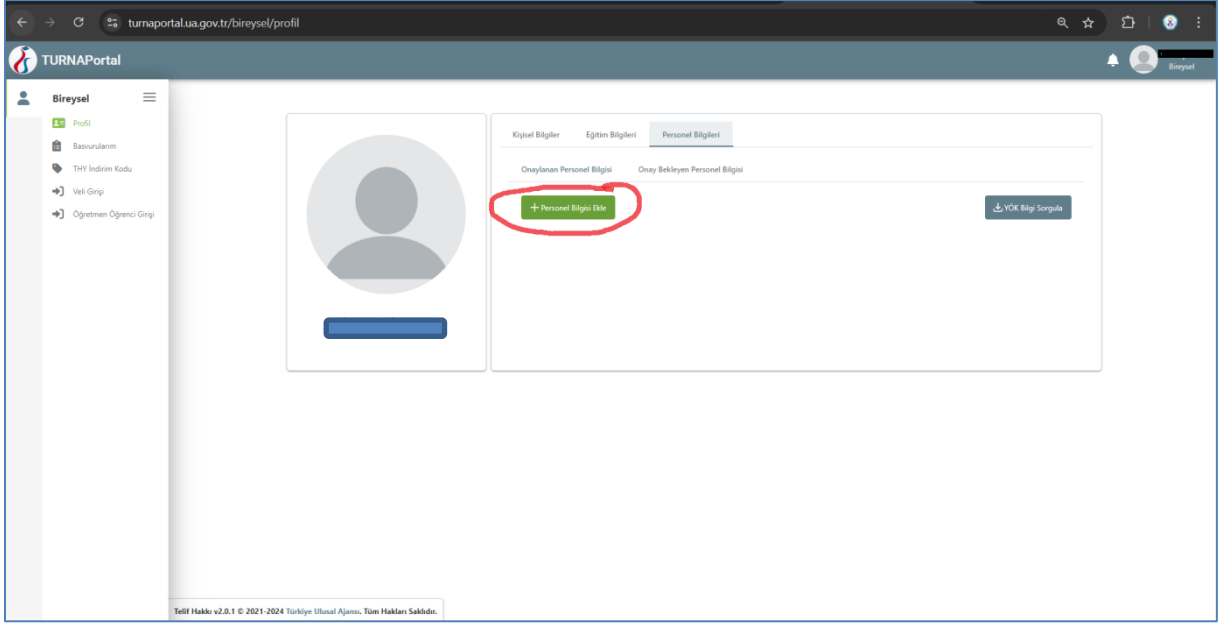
turnaportal.ua.gov.tr/bireysel/profil

TURNAPortal

Bireysel

Bireysel

Profil

Basvurularım

THY İndirim Kodu

Veli Girişi

Öğretmen Öğrenci Girişi

Kişisel Bilgiler

Eğitim Bilgileri

Personel Bilgileri

Onaylanan Personel Bilgisi

Onay Bekleyen Personel Bilgisi

+ Personel Bilgisi Ekle

YÖK Bilgi Sorgula

Telif Hakkı v2.0.1 © 2021-2024 Türkiye Ulusal Ajansı. Tüm Hakları Saklıdır.